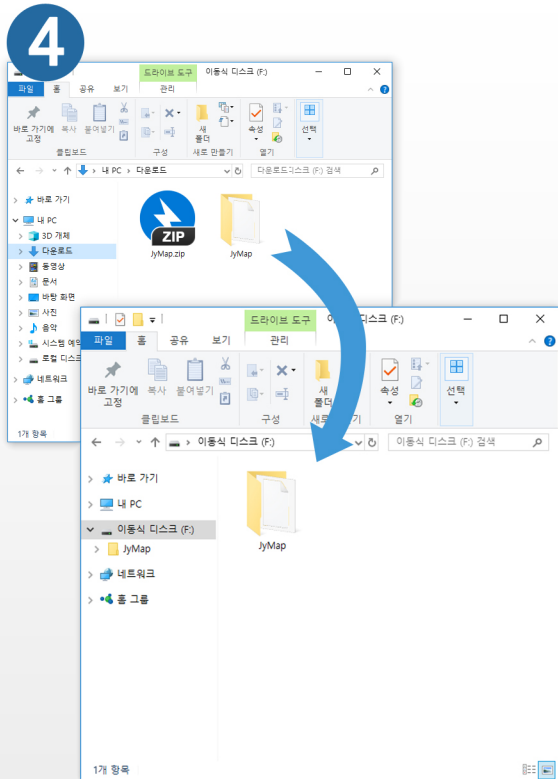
4

드라이브 도구 이동식 디스크 (F:)
파일 홈 공유 보기 관리
바로 가기에 고정 복사 붙여넣기
클립보드
구성
새 폴더
새로 만들기
속성
열기
선택
← → ↑ > 내 PC > 다운로드
다운로드 검색
> 바로 가기
내 PC
> 3D 개체
> 다운로드
> 동영상
> 문서
> 바탕 화면
> 사진
> 음악
> 시스템 예약
> 로컬 디스크
> 네트워크
> 홈 그룹
1개 항목
ZIP
JyMap.zip
JyMap

드라이브 도구 이동식 디스크 (F:)
파일 홈 공유 보기 관리
바로 가기에 고정 복사 붙여넣기
클립보드
구성
새 폴더
새로 만들기
속성
열기
선택
← → ↑ > 이동식 디스크 (F:)
이동식 디스크 (F:) 검색
> 바로 가기
> 내 PC
이동식 디스크 (F:)
> JyMap
> 네트워크
> 홈 그룹
JyMap
1개 항목